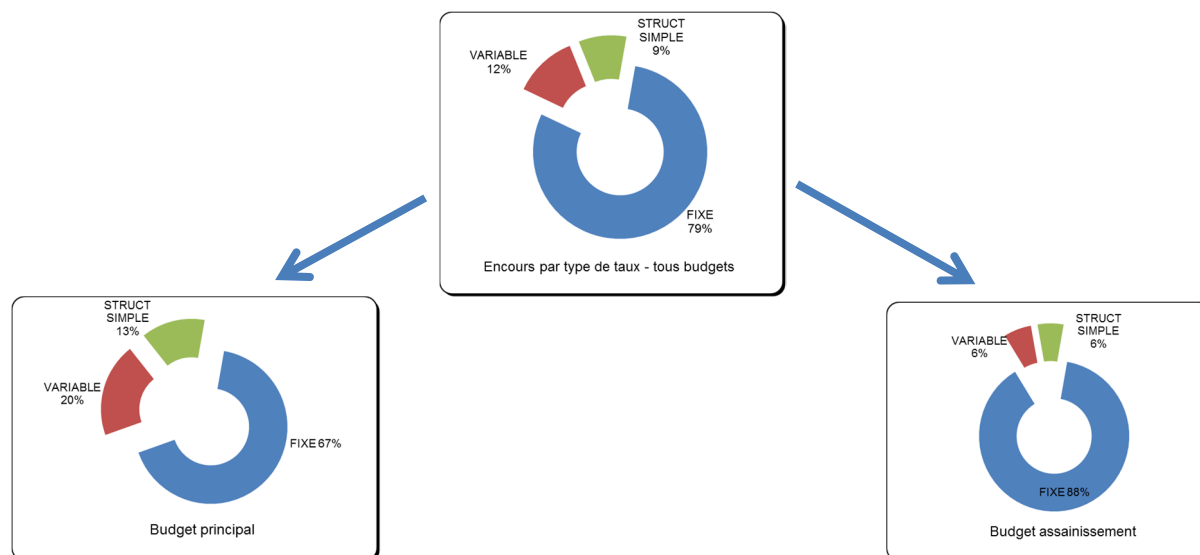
STRUCT SIMPLE 9%

VARIABLE 12%

FIXE 79%

Encours par type de taux - tous budgets

STRUCT SIMPLE 13%

VARIABLE 20%

FIXE 67%

Budget principal

VARIABLE 6%

STRUCT SIMPLE 6%

FIXE 88%

Budget assainissement